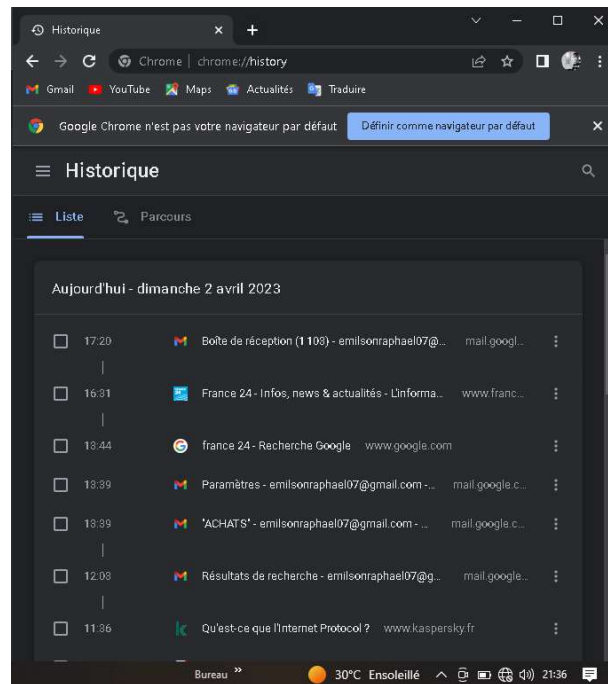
Historique

Chrome | chrome://history

Gmail YouTube Maps Actualités Traduire

Google Chrome n'est pas votre navigateur par défaut Définir comme navigateur par défaut

Historique

Liste Parcours

Aujourd'hui - dimanche 2 avril 2023

17:20 Boîte de réception (1 103) - emilsonraphael07@... mail.googl...

16:31 France 24 - Infos, news & actualités - L'informa... www.franc...

13:44 france 24 - Recherche Google www.google.com

13:39 Paramètres - emilsonraphael07@gmail.com -... mail.google.c...

13:39 "ACHATS" - emilsonraphael07@gmail.com -... mail.google.c...

12:03 Résultats de recherche - emilsonraphael07@g... mail.google...

11:36 Qu'est-ce que l'Internet Protocol ? www.kaspersky.fr

Bureau » 30°C Ensoleillé 21:36